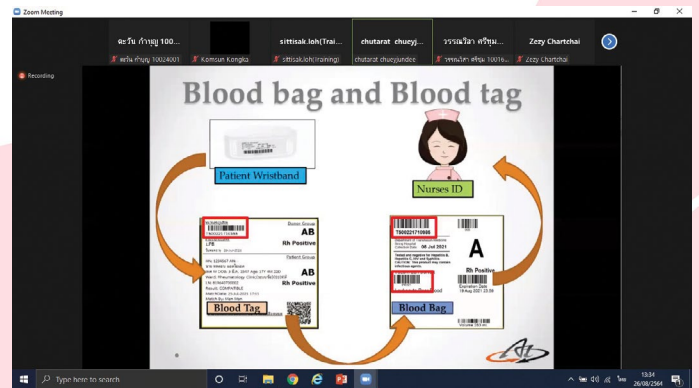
Zoom Meeting

ตะวัน กำบุญ 100...
ตะวัน กำบุญ 10024001
Komsun Kongka
sittisak.loh(Trai...
sittisak.loh(Training)
chutarat chueyj...
chutarat chueyjundee
วรรณวิสา ศรีชุม...
วรรณวิสา ศรีชุม 10016...
Zezy Chartchai
Zezy Chartchai

Recording

Blood bag and Blood tag

Patient Wristband

Nurses ID

AB
Rh Positive
AB
Rh Positive

Blood Tag

A
Rh Positive
06 Jul 2021

Blood Bag

Type here to search

13:34
26/08/2564
ไทย